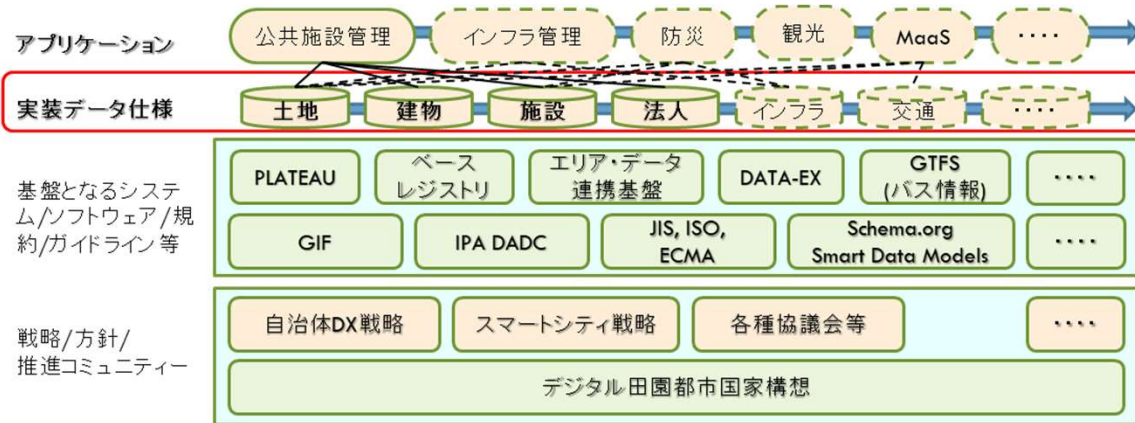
アプリケーション

公共施設管理　インフラ管理　防災　観光　MaaS　････

実装データ仕様

土地　建物　施設　法人　インフラ　交通　････

基盤となるシステム/ソフトウェア/規約/ガイドライン等

PLATEAU　ベース レジストリ　エリア･データ 連携基盤　DATA-EX　GTFS (バス情報)　････

GIF　IPA DADC　JIS, ISO, ECMA　Schema.org Smart Data Models　････

戦略/方針/推進コミュニティー

自治体DX戦略　スマートシティ戦略　各種協議会等　････

デジタル田園都市国家構想